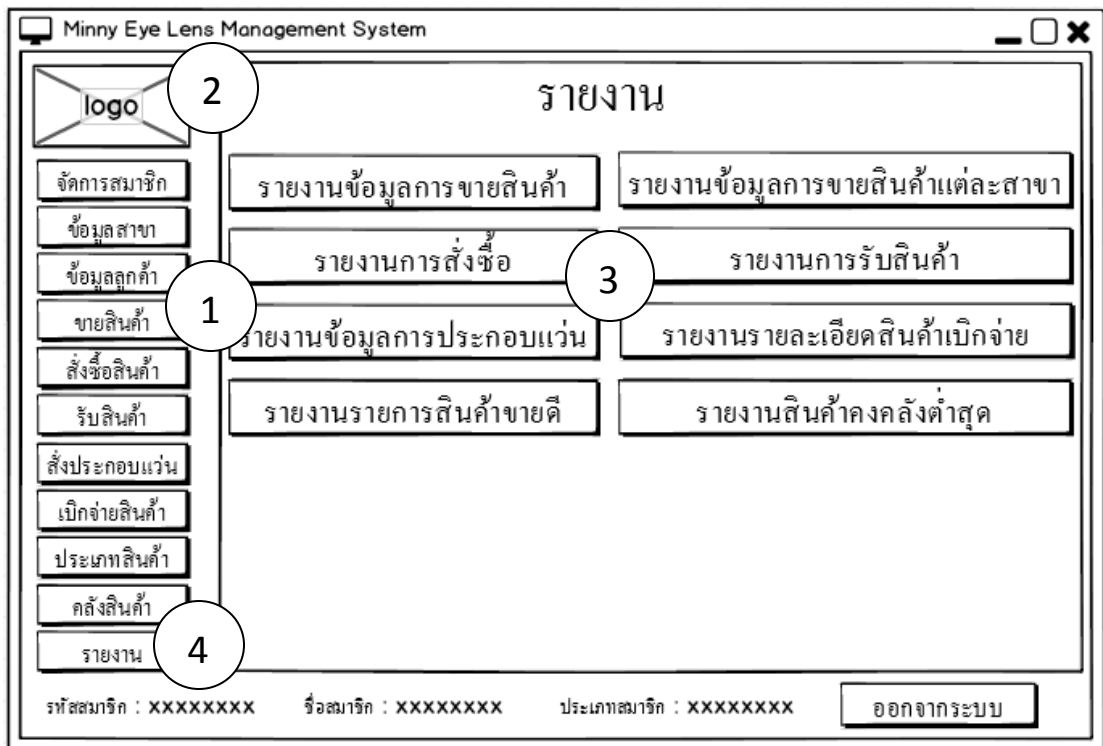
Minny Eye Lens Management System

logo

2

รายงาน

จัดการสมาชิก

ข้อมูลสาขา

ข้อมูลลูกค้า

ขายสินค้า

สั่งซื้อสินค้า

รับสินค้า

สั่งประกอบแว่น

เบิกจ่ายสินค้า

ประเภทสินค้า

คลังสินค้า

รายงาน

1

4

รายงานข้อมูลการขายสินค้า

รายงานข้อมูลการขายสินค้าแต่ละสาขา

รายงานการสั่งซื้อ

3

รายงานการรับสินค้า

รายงานข้อมูลการประกอบแว่น

รายงานรายละเอียดสินค้าเบิกจ่าย

รายงานรายการสินค้าขายดี

รายงานสินค้าคงคลังต่ำสุด

รหัสสมาชิก : XXXXXXXX ชื่อสมาชิก : XXXXXXXX ประเภทสมาชิก : XXXXXXXX

ออกจากระบบ